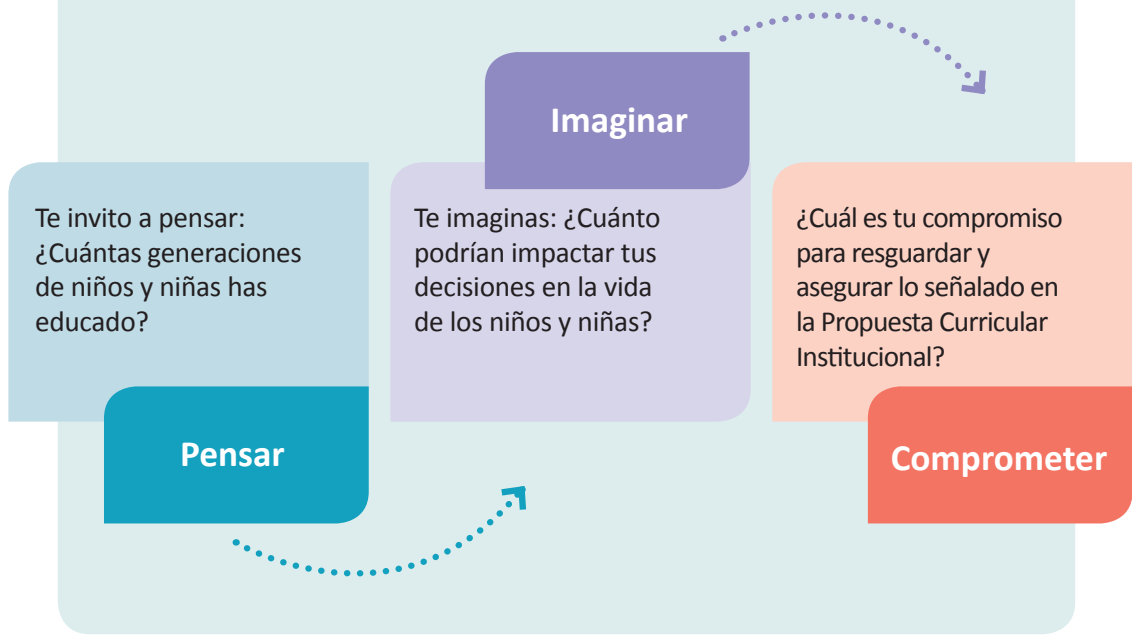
Te invito a pensar: ¿Cuántas generaciones de niños y niñas has educado?

Pensar

Imaginar

Te imaginas: ¿Cuánto podrían impactar tus decisiones en la vida de los niños y niñas?

¿Cuál es tu compromiso para resguardar y asegurar lo señalado en la Propuesta Curricular Institucional?

Comprometer